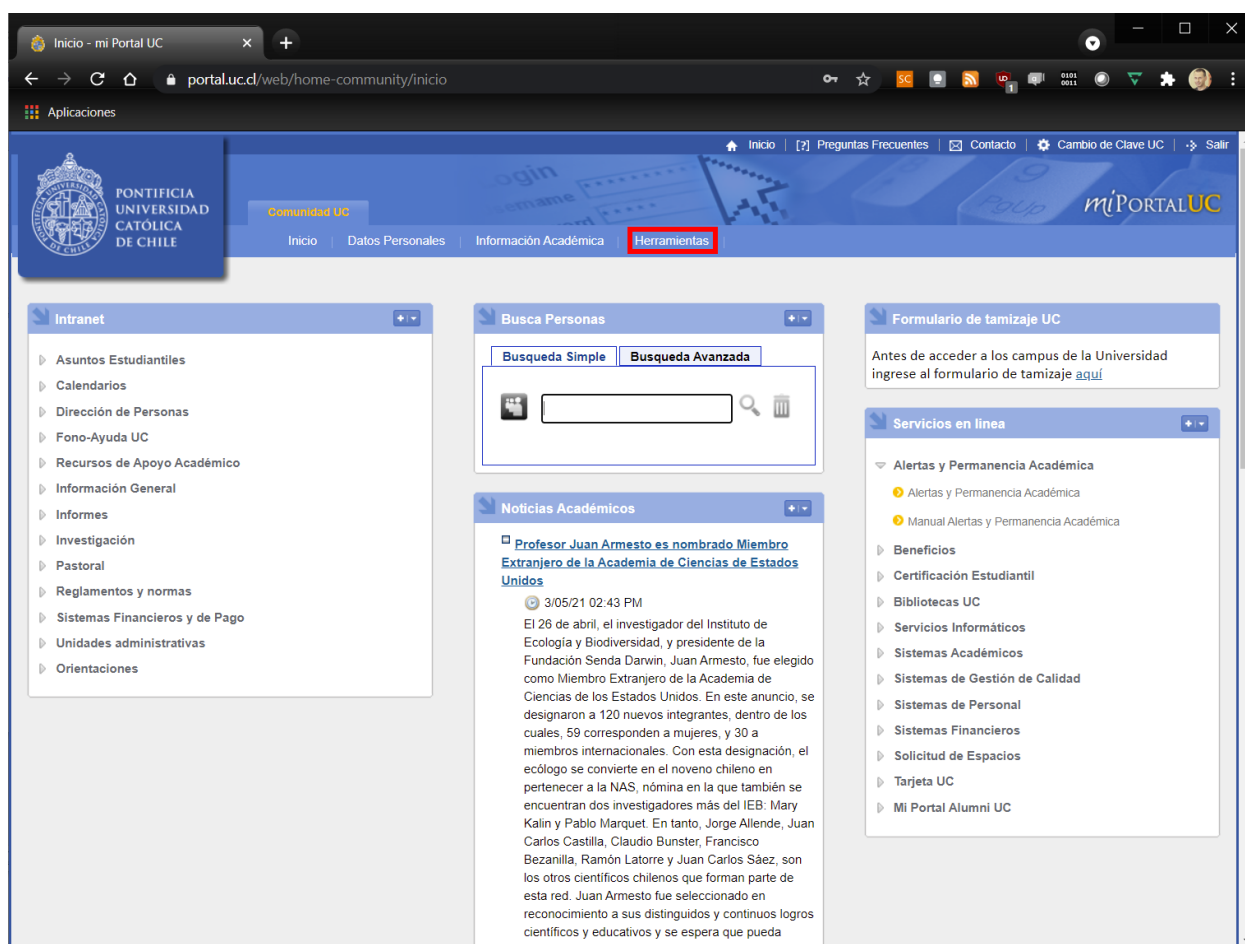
Inicio - mi Portal UC

portal.uc.cl/web/home-community/inicio

Aplicaciones

Inicio | [?] Preguntas Frecuentes | Contacto | Cambio de Clave UC | Salir

PONTIFICIA UNIVERSIDAD CATÓLICA DE CHILE

Comunidad UC

miPortalUC

Inicio | Datos Personales | Información Académica | Herramientas

Intranet

Asuntos Estudiantiles
Calendarios
Dirección de Personas
Fono-Ayuda UC
Recursos de Apoyo Académico
Información General
Informes
Investigación
Pastoral
Reglamentos y normas
Sistemas Financieros y de Pago
Unidades administrativas
Orientaciones

Busca Personas

Busqueda Simple | Busqueda Avanzada

Noticias Académicos

Profesor Juan Armesto es nombrado Miembro Extranjero de la Academia de Ciencias de Estados Unidos

3/05/21 02:43 PM

El 26 de abril, el investigador del Instituto de Ecología y Biodiversidad, y presidente de la Fundación Senda Darwin, Juan Armesto, fue elegido como Miembro Extranjero de la Academia de Ciencias de los Estados Unidos. En este anuncio, se designaron a 120 nuevos integrantes, dentro de los cuales, 59 corresponden a mujeres, y 30 a miembros internacionales. Con esta designación, el ecólogo se convierte en el noveno chileno en pertenecer a la NAS, nómina en la que también se encuentran dos investigadores más del IEB: Mary Kalin y Pablo Marquet. En tanto, Jorge Allende, Juan Carlos Castilla, Claudio Bunster, Francisco Bezanilla, Ramón Latorre y Juan Carlos Sáez, son los otros científicos chilenos que forman parte de esta red. Juan Armesto fue seleccionado en reconocimiento a sus distinguidos y continuos logros científicos y educativos y se espera que pueda

Formulario de tamizaje UC

Antes de acceder a los campus de la Universidad ingrese al formulario de tamizaje aquí

Servicios en linea

Alertas y Permanencia Académica
Alertas y Permanencia Académica
Manual Alertas y Permanencia Académica
Beneficios
Certificación Estudiantil
Bibliotecas UC
Servicios Informáticos
Sistemas Académicos
Sistemas de Gestión de Calidad
Sistemas de Personal
Sistemas Financieros
Solicitud de Espacios
Tarjeta UC
Mi Portal Alumni UC